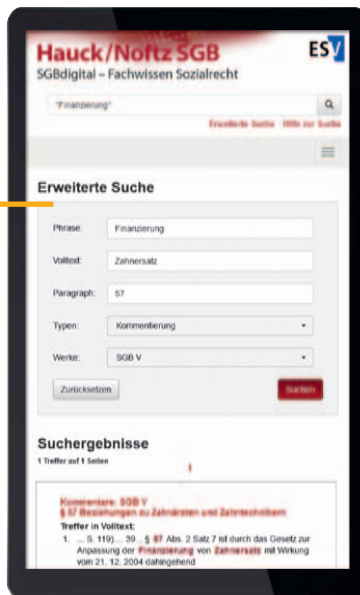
Hauck/Noftz SGB
ESV
SGBdigital – Fachwissen Sozialrecht

"Finanzierung"

Erweiterte Suche · Hilfe zur Suche

Erweiterte Suche

Phrase: Finanzierung
Volltext: Zahnersatz
Paragraph: 57
Typen: Kommentierung
Werke: SGB V

Zurücksetzen
Suchen

Suchergebnisse
1 Treffer auf 1 Seiten

1

Kommentare: SGB V
§ 57 Beziehungen zu Zahnärzten und Zahntechnikern
Treffer in Volltext:
1. ... S. 119)... 39... § 57 Abs. 2 Satz 7 ist durch das Gesetz zur Anpassung der Finanzierung von Zahnersatz mit Wirkung vom 21. 12. 2004 dahingehend